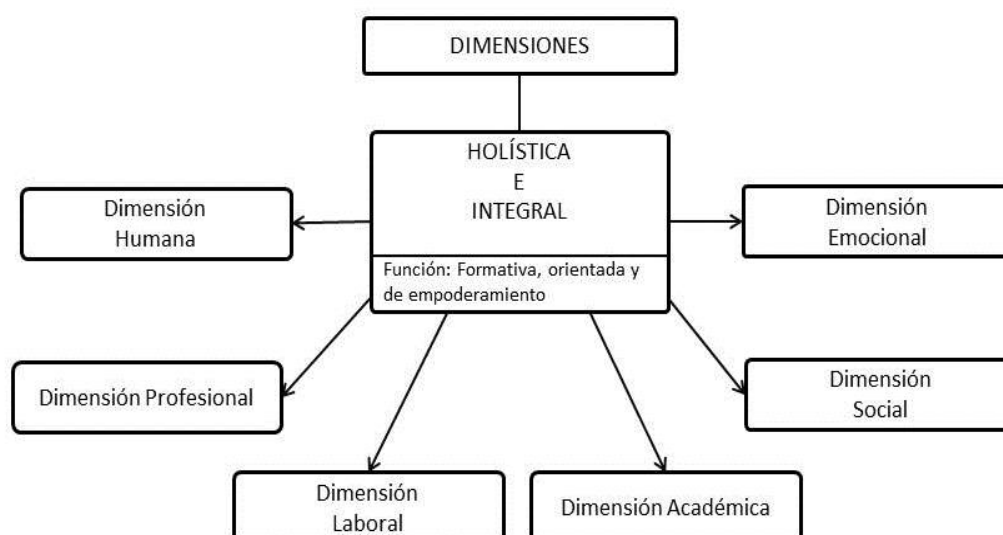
DIMENSIONES

HOLÍSTICA
E
INTEGRAL

Función: Formativa, orientada y de empoderamiento

Dimensión Humana

Dimensión Emocional

Dimensión Profesional

Dimensión Social

Dimensión Laboral

Dimensión Académica